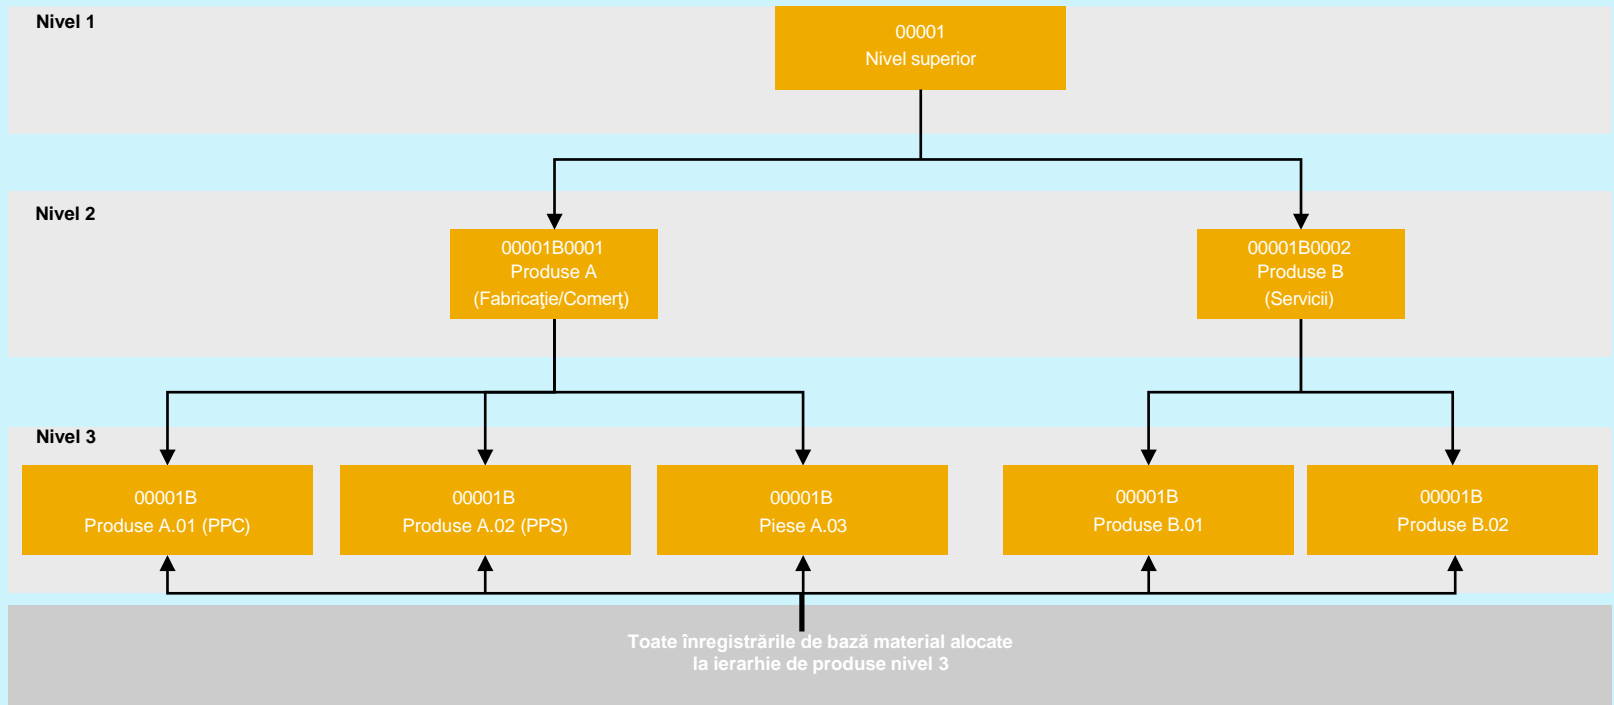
Nivel 1

00001
Nivel superior

Nivel 2

00001B0001
Produse A
(Fabricaţie/Comerţ)

00001B0002
Produse B
(Servicii)

Nivel 3

00001B
Produse A.01 (PPC)

00001B
Produse A.02 (PPS)

00001B
Piese A.03

00001B
Produse B.01

00001B
Produse B.02

Toate înregistrările de bază material alocate la ierarhie de produse nivel 3